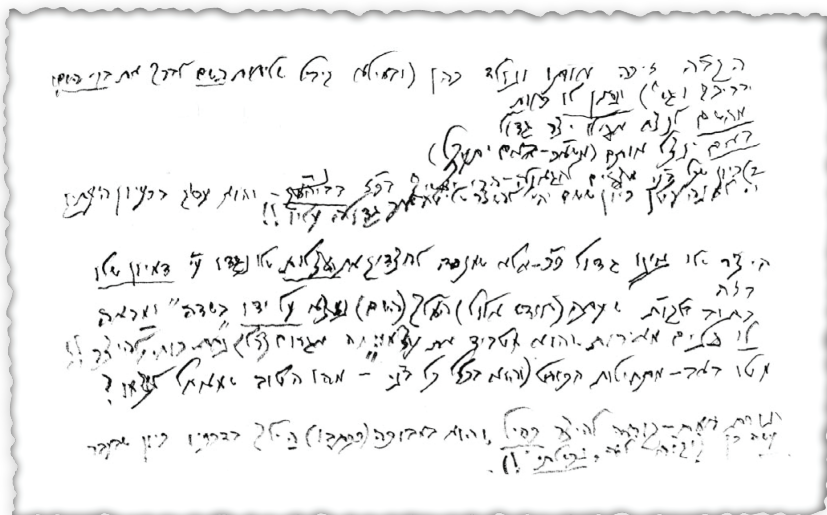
הגדלה זיכה מותו ונצח כהן (והמוות גדל) שמות השם לדרך את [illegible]
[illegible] ונצחן לו לשון
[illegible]
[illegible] מותם ([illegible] ושאל)
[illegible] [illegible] והוא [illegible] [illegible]
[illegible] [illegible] צדוק!!

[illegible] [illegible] גדול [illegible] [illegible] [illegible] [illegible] על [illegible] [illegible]
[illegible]
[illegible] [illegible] ([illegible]) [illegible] (השם) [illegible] על ידו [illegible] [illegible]
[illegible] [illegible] והוא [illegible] את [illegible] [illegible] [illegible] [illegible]!!
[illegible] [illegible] (והוא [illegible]) על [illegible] – מהו הטוב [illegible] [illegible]?

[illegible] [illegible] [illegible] והוא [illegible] ([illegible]) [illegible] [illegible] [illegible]
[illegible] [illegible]!)